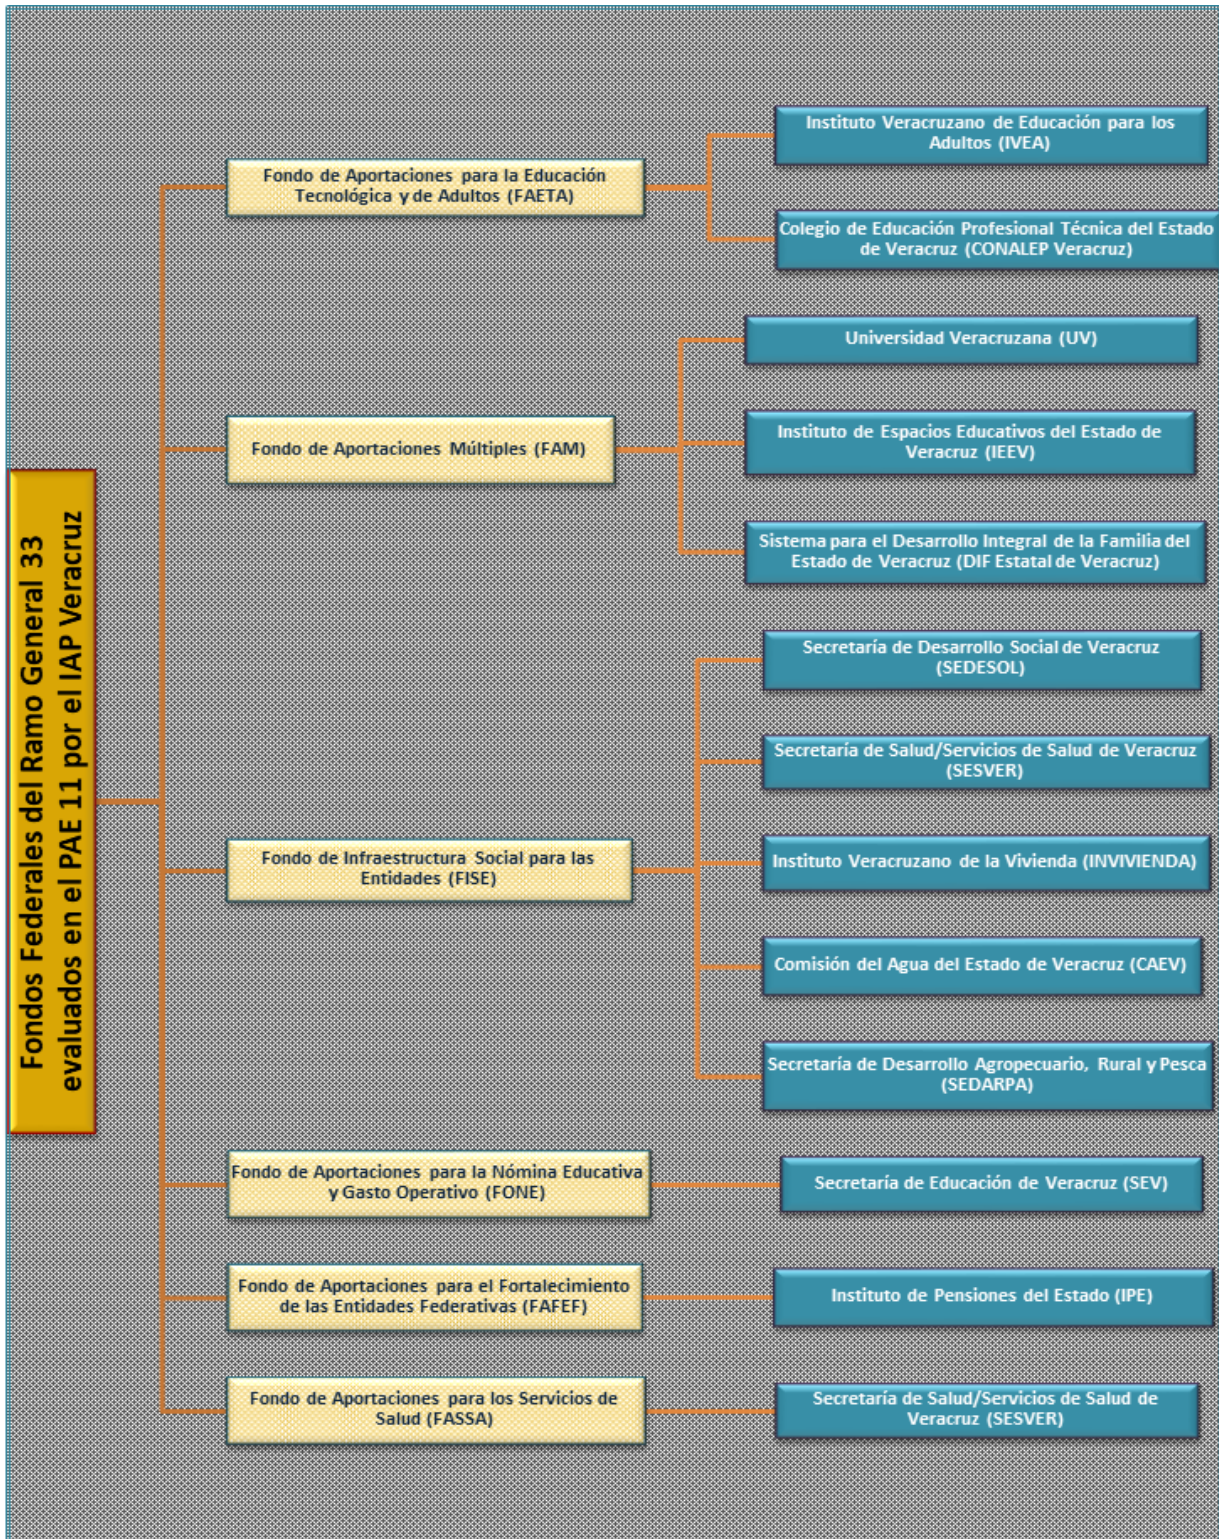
Fondos Federales del Ramo General 33 evaluados en el PAE 11 por el IAP Veracruz

Fondo de Aportaciones para la Educación Tecnológica y de Adultos (FAETA)

Instituto Veracruzano de Educación para los Adultos (IVEA)

Colegio de Educación Profesional Técnica del Estado de Veracruz (CONALEP Veracruz)

Fondo de Aportaciones Múltiples (FAM)

Universidad Veracruzana (UV)

Instituto de Espacios Educativos del Estado de Veracruz (IEEV)

Sistema para el Desarrollo Integral de la Familia del Estado de Veracruz (DIF Estatal de Veracruz)

Fondo de Infraestructura Social para las Entidades (FISE)

Secretaría de Desarrollo Social de Veracruz (SEDESOL)

Secretaría de Salud/Servicios de Salud de Veracruz (SESVER)

Instituto Veracruzano de la Vivienda (INVIVIENDA)

Comisión del Agua del Estado de Veracruz (CAEV)

Secretaría de Desarrollo Agropecuario, Rural y Pesca (SEDARPA)

Fondo de Aportaciones para la Nómina Educativa y Gasto Operativo (FONE)

Secretaría de Educación de Veracruz (SEV)

Fondo de Aportaciones para el Fortalecimiento de las Entidades Federativas (FAFEF)

Instituto de Pensiones del Estado (IPE)

Fondo de Aportaciones para los Servicios de Salud (FASSA)

Secretaría de Salud/Servicios de Salud de Veracruz (SESVER)